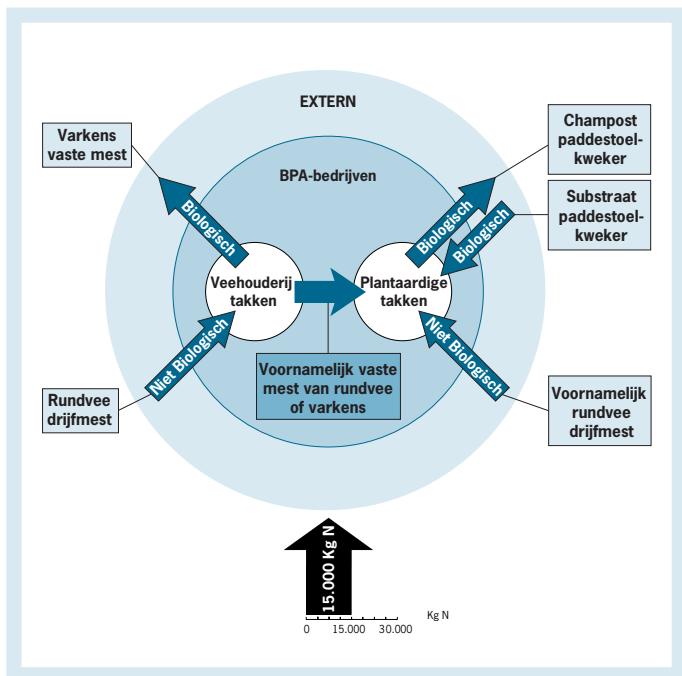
EXTERN

Varkens vaste mest

BPA-bedrijven

Champost paddestoelkweker

Substraat paddestoelkweker

Biologisch

Biologisch

Biologisch

Veehouderij takken

Plantaardige takken

Niet Biologisch

Niet Biologisch

Voornamelijk vaste mest van rundvee of varkens

Rundvee drijfmest

Voornamelijk rundvee drijfmest

15.000 Kg N

Kg N

0 15.000 30.000